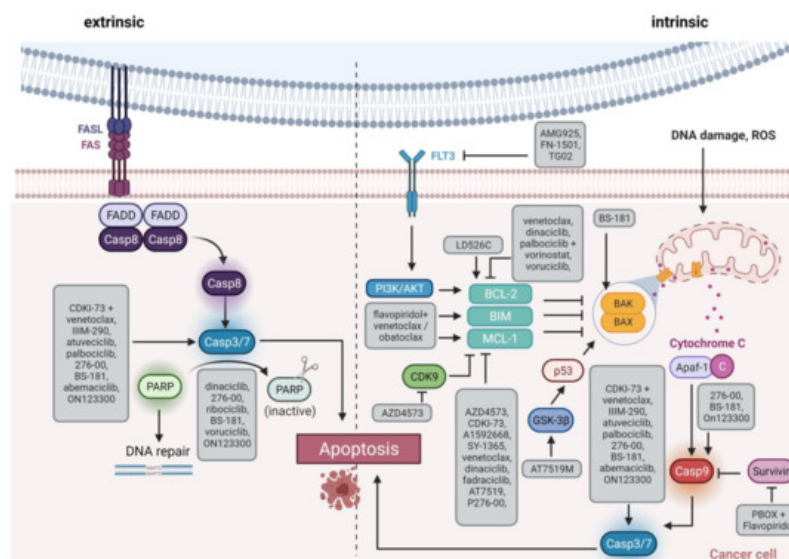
extrinsic

intrinsic

FASL
FAS

FADD
FADD
Casp8
Casp8

Casp8

CDKI-73 + venetoclax, IIIM-290, atuveciclib, palbociclib, 276-00, BS-181, abemaciclib, ON123300

Casp3/7

PARP

PARP (inactive)

dinaciclib, 276-00, riboceclib, BS-181, voruciclib, ON123300

DNA repair

Apoptosis

AMG925, FN-1501, TG02

FLT3

DNA damage, ROS

LD526C

venetoclax, dinaciclib, palbociclib + vorinostat, voruciclib,

BS-181

PI3K/AKT

BCL-2

BIM

MCL-1

flavopiridol+ venetoclax / obatoclax

BAK

BAX

Cytochrome C

CDK9

AZD4573

AZD4573, CDKI-73, A1592668, SY-1365, venetoclax, dinaciclib, fadraciclib, AT7519, P276-00,

p53

GSK-3β

AT7519M

CDKI-73 + venetoclax, IIIM-290, atuveciclib, palbociclib, 276-00, BS-181, abemaciclib, ON123300

Apaf-1
C

276-00, BS-181, On123300

Casp9

Survivin

PBOX + Flavopirido

Casp3/7

Cancer cell